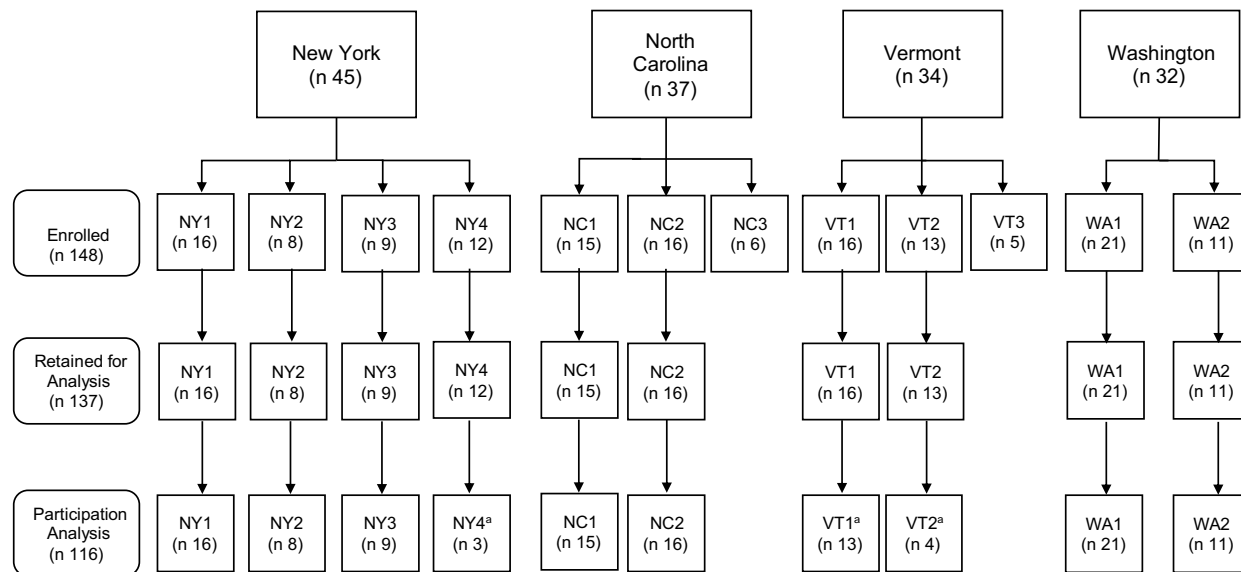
New York
(n 45)

North Carolina
(n 37)

Vermont
(n 34)

Washington
(n 32)

Enrolled
(n 148)

NY1
(n 16)

NY2
(n 8)

NY3
(n 9)

NY4
(n 12)

NC1
(n 15)

NC2
(n 16)

NC3
(n 6)

VT1
(n 16)

VT2
(n 13)

VT3
(n 5)

WA1
(n 21)

WA2
(n 11)

Retained for Analysis
(n 137)

NY1
(n 16)

NY2
(n 8)

NY3
(n 9)

NY4
(n 12)

NC1
(n 15)

NC2
(n 16)

VT1
(n 16)

VT2
(n 13)

WA1
(n 21)

WA2
(n 11)

Participation Analysis
(n 116)

NY1
(n 16)

NY2
(n 8)

NY3
(n 9)

NY4$^a$
(n 3)

NC1
(n 15)

NC2
(n 16)

VT1$^a$
(n 13)

VT2$^a$
(n 4)

WA1
(n 21)

WA2
(n 11)